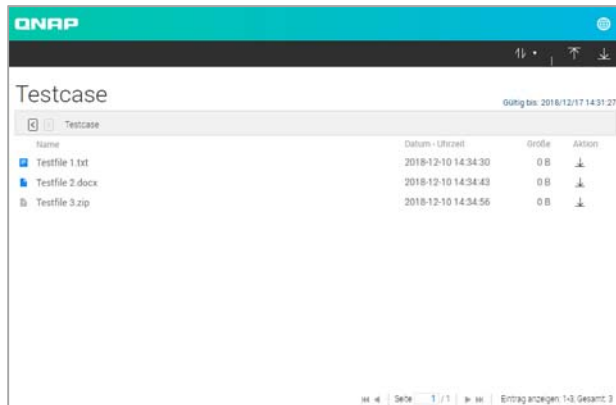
QNAP

Testcase

Gültig bis: 2018/12/17 14:31:27

Testcase

| Name | Datum - Uhrzeit | Größe | Aktion |
|---|---|---|---|
| Testfile 1.txt | 2018-12-10 14:34:30 | 0 B | |
| Testfile 2.docx | 2018-12-10 14:34:43 | 0 B | |
| Testfile 3.zip | 2018-12-10 14:34:56 | 0 B | |

Seite 1 /1 | Eintrag anzeigen: 1-3, Gesamt: 3